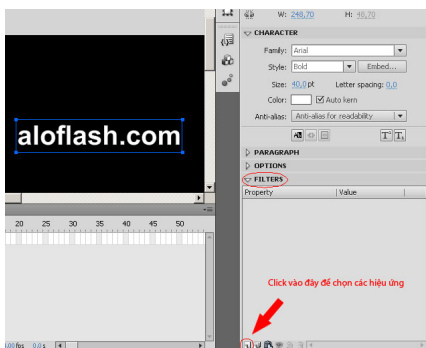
aloflash.com

W: 248,70 H: 40,70

CHARACTER

Family: Arial

Style: Bold

Embed...

Size: 40,0 pt

Letter spacing: 0,0

Color:

Auto kern

Anti-alias: Anti-alias for readability

PARAGRAPH

OPTIONS

FILTERS

Property

Value

20 25 30 35 40 45 50

Click vào đây để chọn các hiệu ứng

,00 fps 0,0 s